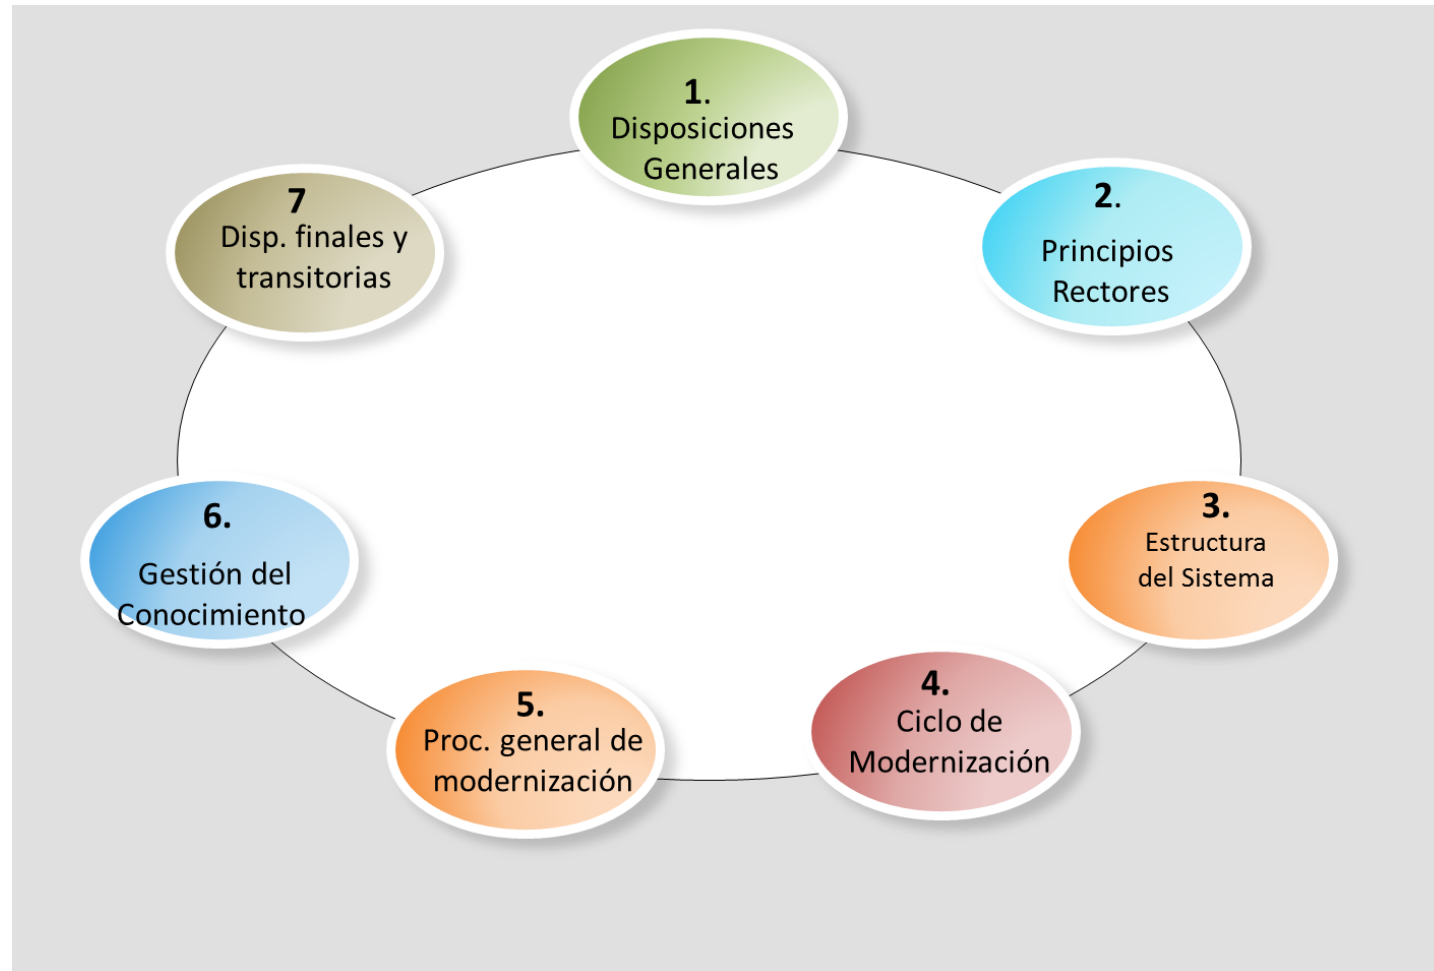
1. Disposiciones Generales

2. Principios Rectores

3. Estructura del Sistema

4. Ciclo de Modernización

5. Proc. general de modernización

6. Gestión del Conocimiento

7 Disp. finales y transitorias